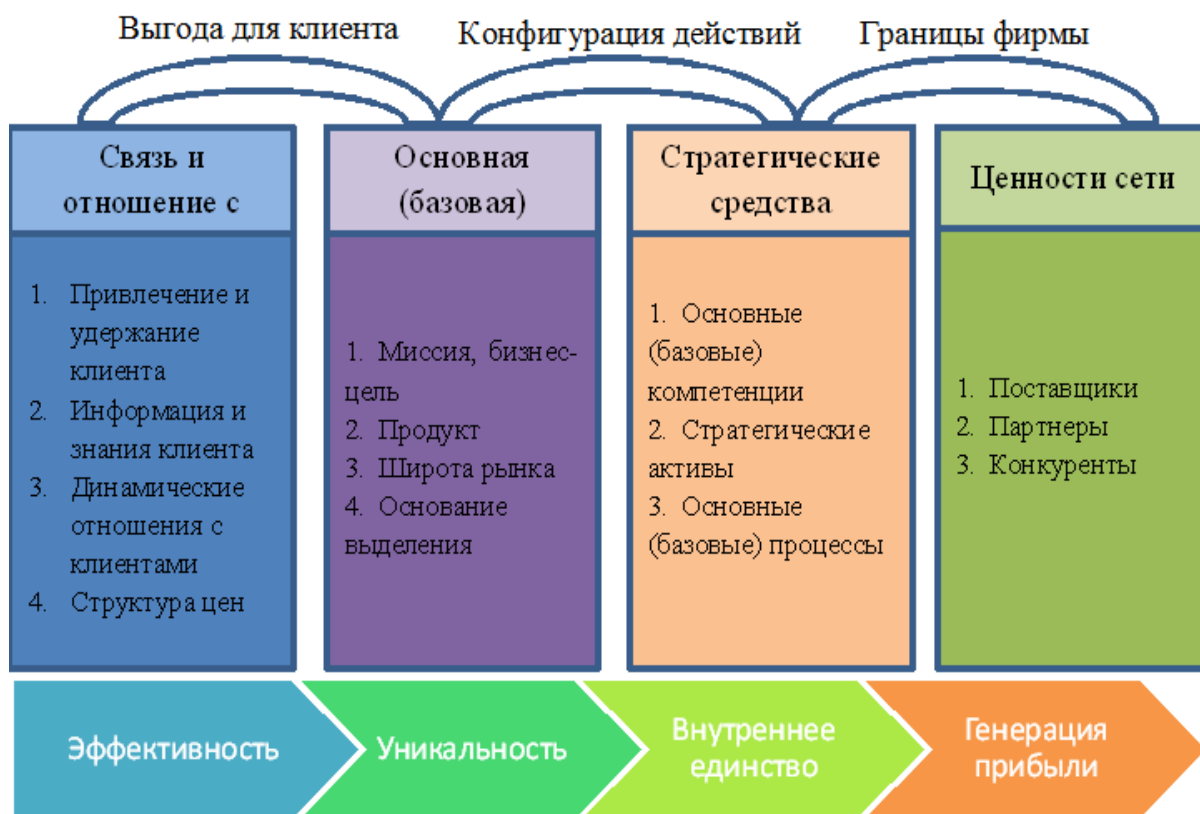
Выгода для клиента

Конфигурация действий

Границы фирмы

Связь и отношение с

1. Привлечение и удержание клиента
2. Информация и знания клиента
3. Динамические отношения с клиентами
4. Структура цен

Основная (базовая)

1. Миссия, бизнес-цель
2. Продукт
3. Широта рынка
4. Основание выделения

Стратегические средства

1. Основные (базовые) компетенции
2. Стратегические активы
3. Основные (базовые) процессы

Ценности сети

1. Поставщики
2. Партнеры
3. Конкуренты

Эффективность

Уникальность

Внутреннее единство

Генерация прибыли